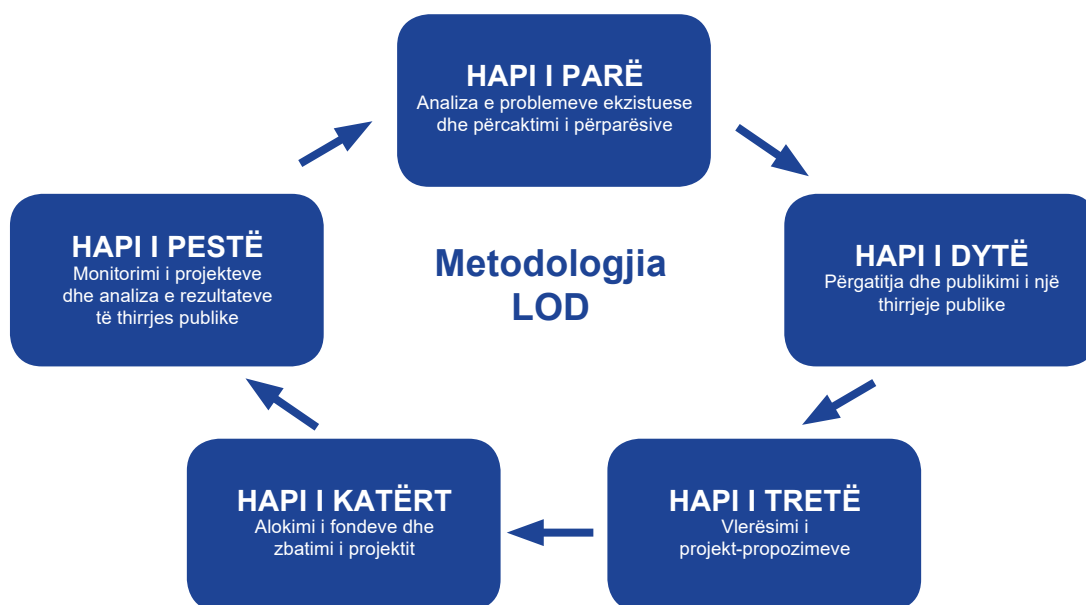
HAPI I PARË
Analiza e problemeve ekzistuese dhe përcaktimi i përparësive

HAPI I PESTË
Monitorimi i projekteve dhe analiza e rezultateve të thirrjes publike

Metodologjia LOD

HAPI I DYTË
Përgatitja dhe publikimi i një thirrjeje publike

HAPI I KATËRT
Alokimi i fondeve dhe zbatimi i projektit

HAPI I TRETË
Vlerësimi i projekt-propozimeve